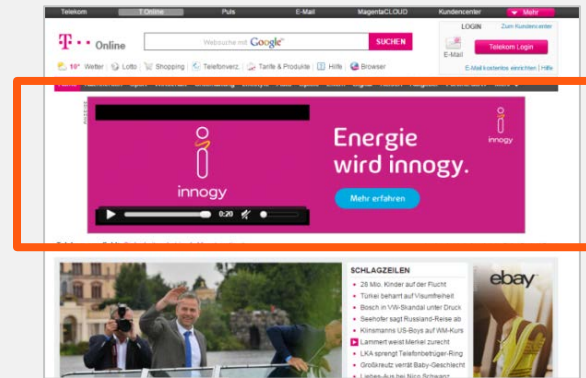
Telekom T-Online Puls E-Mail MagentaCLOUD Kundencenter Mehr

T · · Online

Websuche mit Google SUCHEN

LOGIN Zum Kundencenter

E-Mail Telekom Login

10° Wetter | Lotto | Shopping | Telefonverz. | Tarife & Produkte | Hilfe | Browser

E-Mail kostenlos einrichten | Hilfe

innogy

Energie wird innogy.

Mehr erfahren

0:20

innogy

SCHLAGZEILEN

26 Mio. Kinder auf der Flucht

Türkei beharrt auf Visumfreiheit

Bosch in VW-Skandal unter Druck

Seehofer sagt Russland-Reise ab

Klinsmanns US-Boys auf WM-Kurs

Lammert weist Merkel zurecht

LKA sprengt Telefonbetrüger-Ring

Großkreutz verrät Baby-Geschlecht

ebay